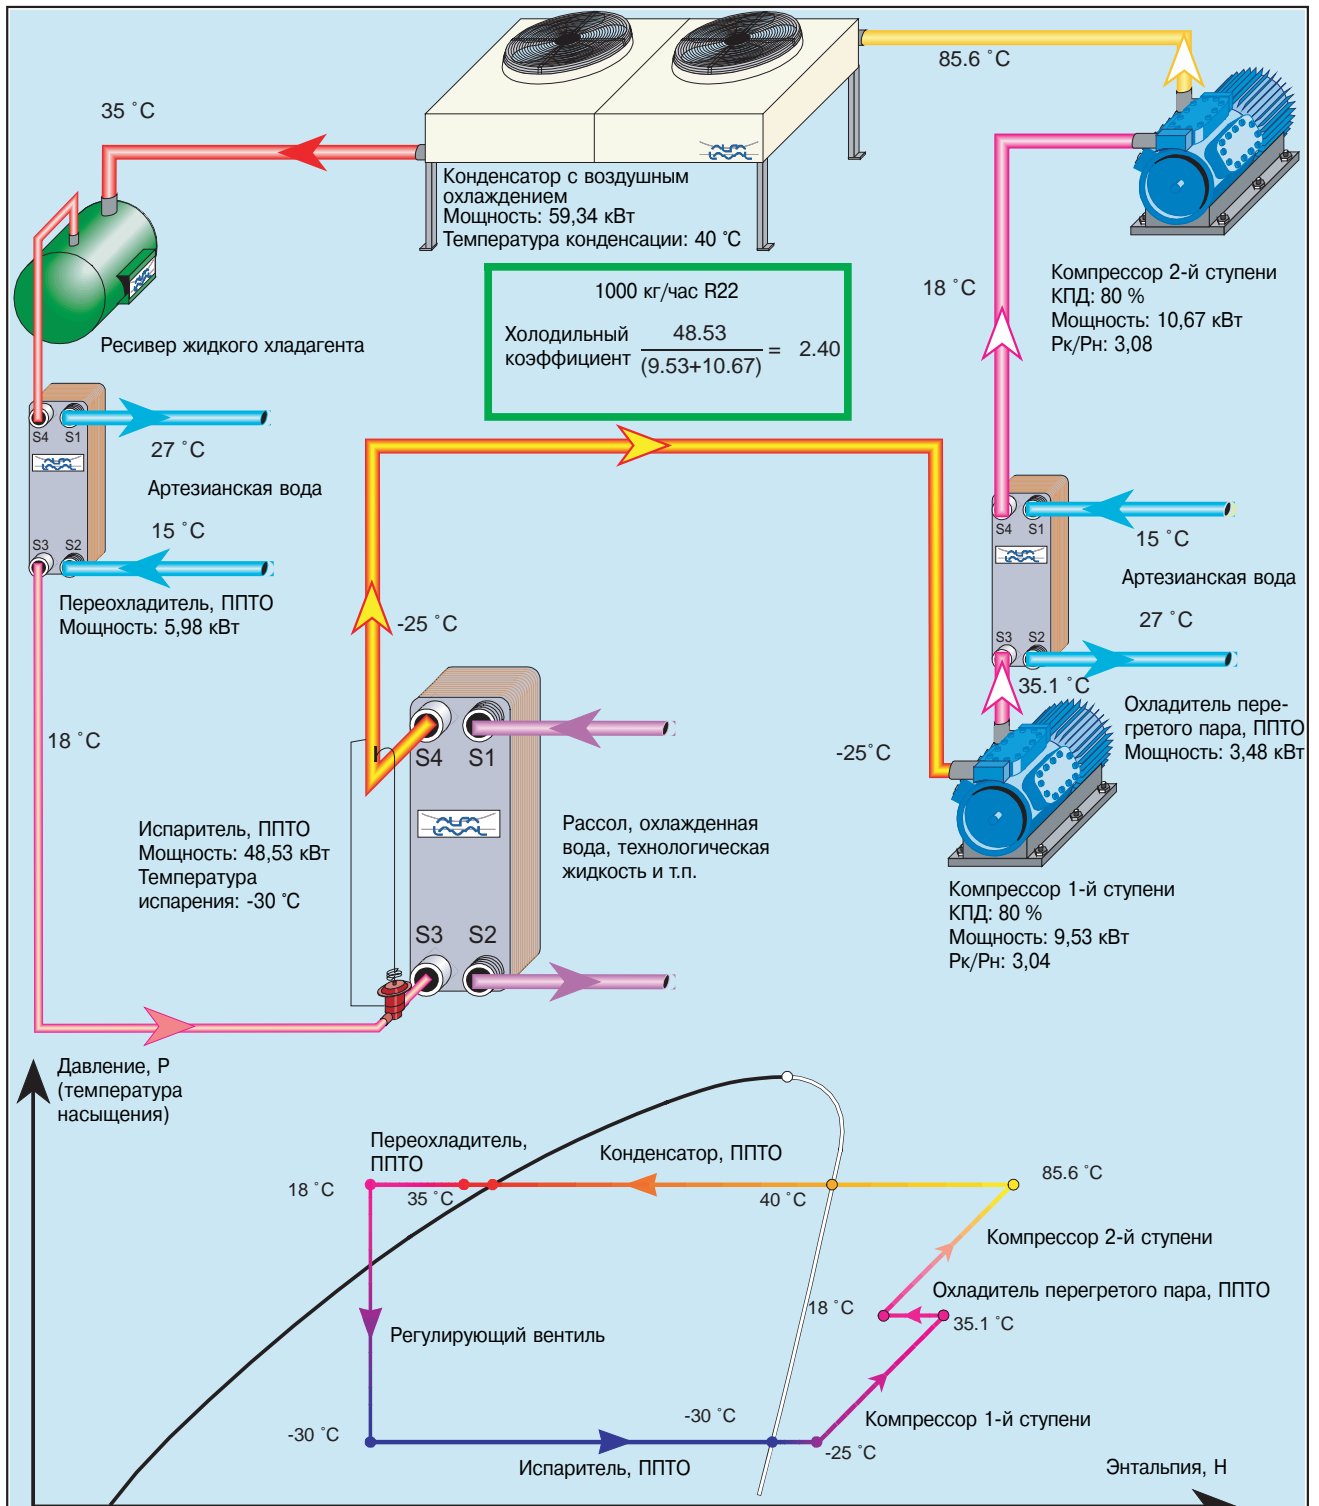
85.6 °C

35 °C

Конденсатор с воздушным охлаждением
Мощность: 59,34 кВт
Температура конденсации: 40 °C

Ресивер жидкого хладагента

1000 кг/час R22

Холодильный коэффициент $\frac{48.53}{(9.53+10.67)}$ = 2.40

18 °C

Компрессор 2-й ступени
КПД: 80 %
Мощность: 10,67 кВт
Рк/Рн: 3,08

S4 S1

27 °C

Артезианская вода

15 °C

S3 S2

Переохладитель, ППТО
Мощность: 5,98 кВт

-25 °C

S4 S1

15 °C

Артезианская вода

S3 S2

27 °C

35.1 °C

Охладитель перегретого пара, ППТО
Мощность: 3,48 кВт

18 °C

S4 S1

-25°C

Испаритель, ППТО
Мощность: 48,53 кВт
Температура испарения: -30 °C

Рассол, охлажденная вода, технологическая жидкость и т.п.

S3 S2

Компрессор 1-й ступени
КПД: 80 %
Мощность: 9,53 кВт
Рк/Рн: 3,04

Давление, P
(температура насыщения)

Переохладитель, ППТО

Конденсатор, ППТО

18 °C

35 °C

40 °C

85.6 °C

Компрессор 2-й ступени

Охладитель перегретого пара, ППТО

18 °C

35.1 °C

Регулирующий вентиль

-30 °C

-30 °C

Компрессор 1-й ступени

-25 °C

Испаритель, ППТО

Энтальпия, H